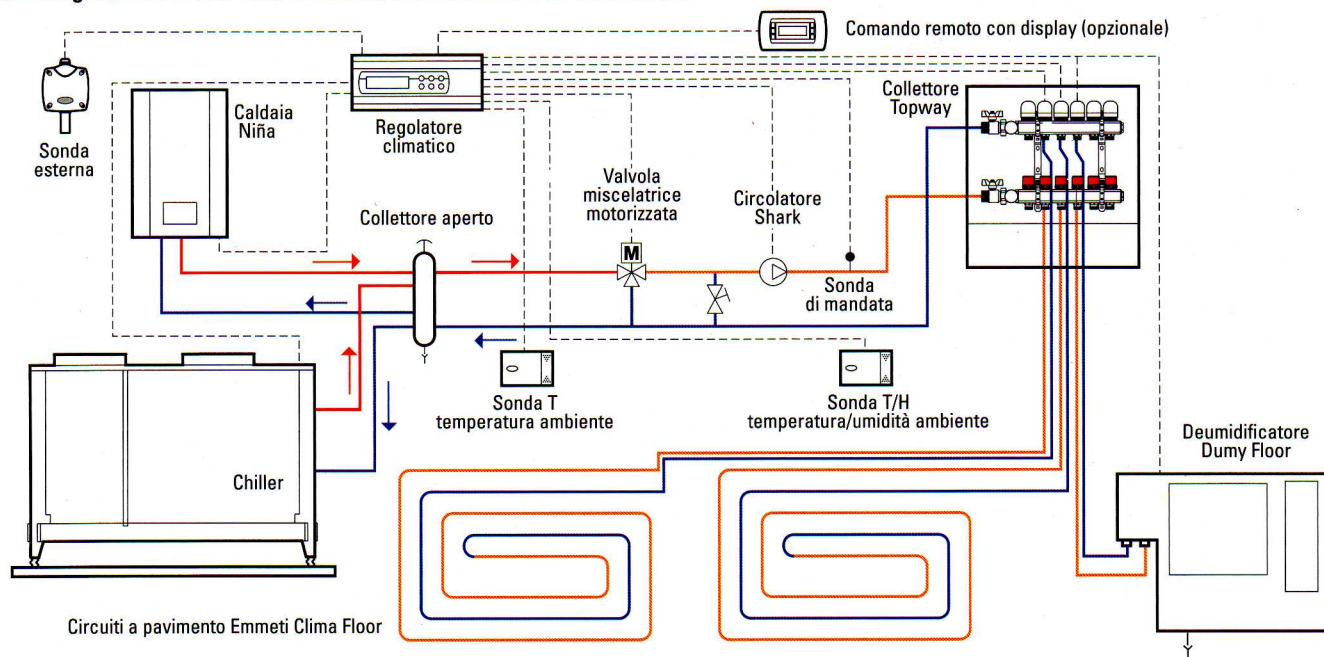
Comando remoto con display (opzionale)

Sonda esterna

Caldaia Niña

Regolatore climatico

Collettore Topway

Valvola miscelatrice motorizzata

Circolatore Shark

Collettore aperto

M

Sonda di mandata

Sonda T temperatura ambiente

Sonda T/H temperatura/umidità ambiente

Chiller

Deumidificatore Dumy Floor

Circuiti a pavimento Emmeti Clima Floor